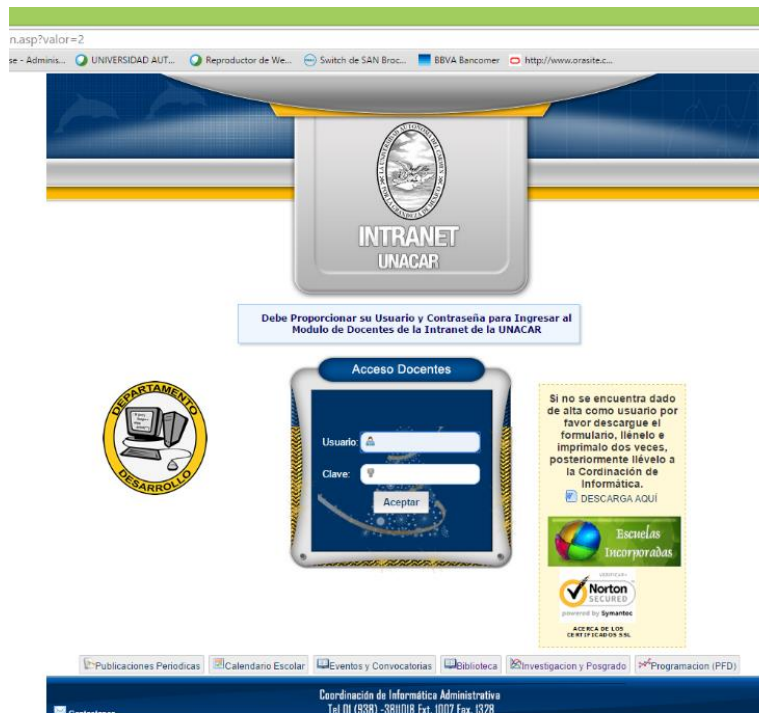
n.asp?valor=2

se - Adminis... UNIVERSIDAD AUT... Reproductor de We... Switch de SAN Broc... BBVA Bancomer http://www.orasite.c...

INTRANET
UNACAR

Debe Proporcionar su Usuario y Contraseña para Ingresar al Modulo de Docentes de la Intranet de la UNACAR

DEPARTAMENTO
DESARROLLO

Acceso Docentes

Usuario:

Clave:

Aceptar

Si no se encuentra dado de alta como usuario por favor descargue el formulario, llénelo e imprímalo dos veces, posteriormente llévelo a la Cordinación de Informática.

DESCARGA AQUÍ

Escuelas Incorporadas

Norton SECURED powered by Symantec

ACERCA DE LOS CERTIFICADOS SSL

Publicaciones Periodicas | Calendario Escolar | Eventos y Convocatorias | Biblioteca | Investigacion y Posgrado | Programacion (PFD)

Coordinación de Informática Administrativa
Tel 01 (938) -3811018 Ext. 1007 Fax. 1328